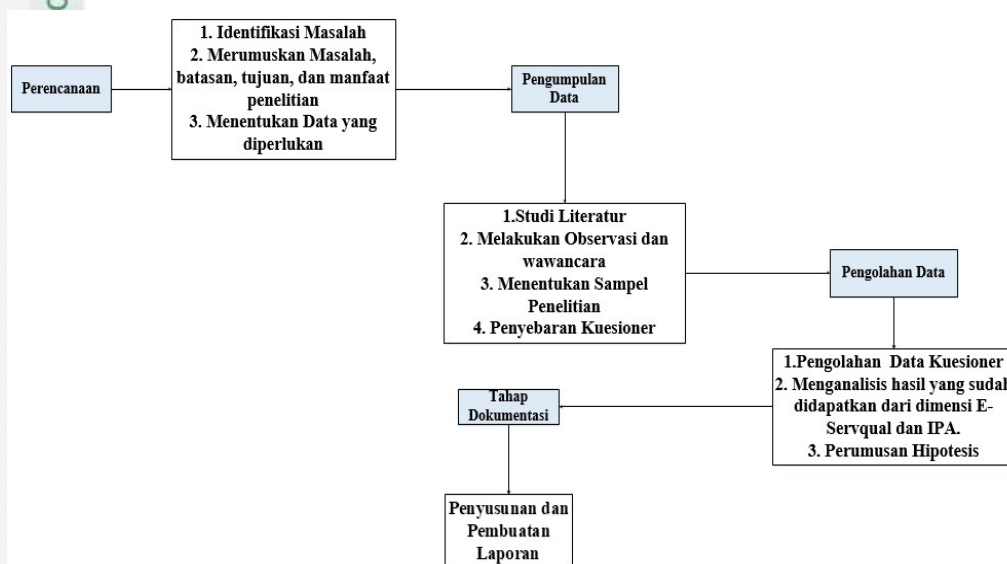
Perencanaan

1. Identifikasi Masalah
2. Merumuskan Masalah, batasan, tujuan, dan manfaat penelitian
3. Menentukan Data yang diperlukan

Pengumpulan Data

1.Studi Literatur
2. Melakukan Observasi dan wawancara
3. Menentukan Sampel Penelitian
4. Penyebaran Kuesioner

Pengolahan Data

1.Pengolahan Data Kuesioner
2. Menganalisis hasil yang sudal didapatkan dari dimensi E-Servqual dan IPA.
3. Perumusan Hipotesis

Tahap Dokumentasi

Penyusunan dan Pembuatan Laporan